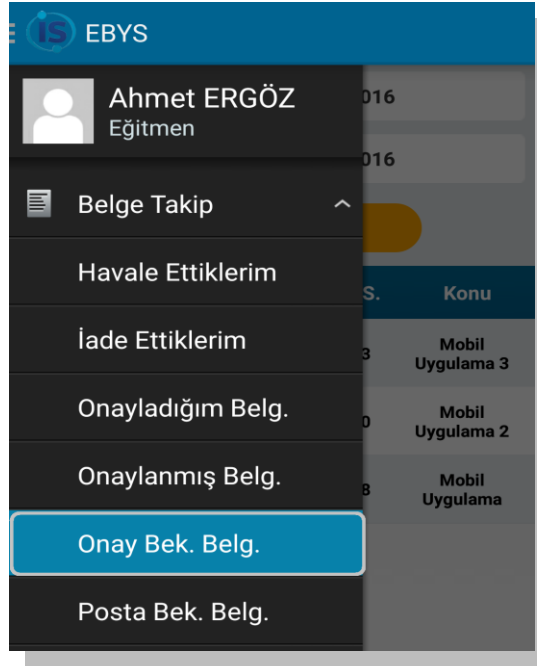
iS EBYS

Ahmet ERGÖZ
Eğitmen

016

016

Belge Takip

Havale Ettiklerim

S.

Konu

İade Ettiklerim

3

Mobil Uygulama 3

Onayladığım Belg.

0

Mobil Uygulama 2

Onaylanmış Belg.

8

Mobil Uygulama

Onay Bek. Belg.

Posta Bek. Belg.